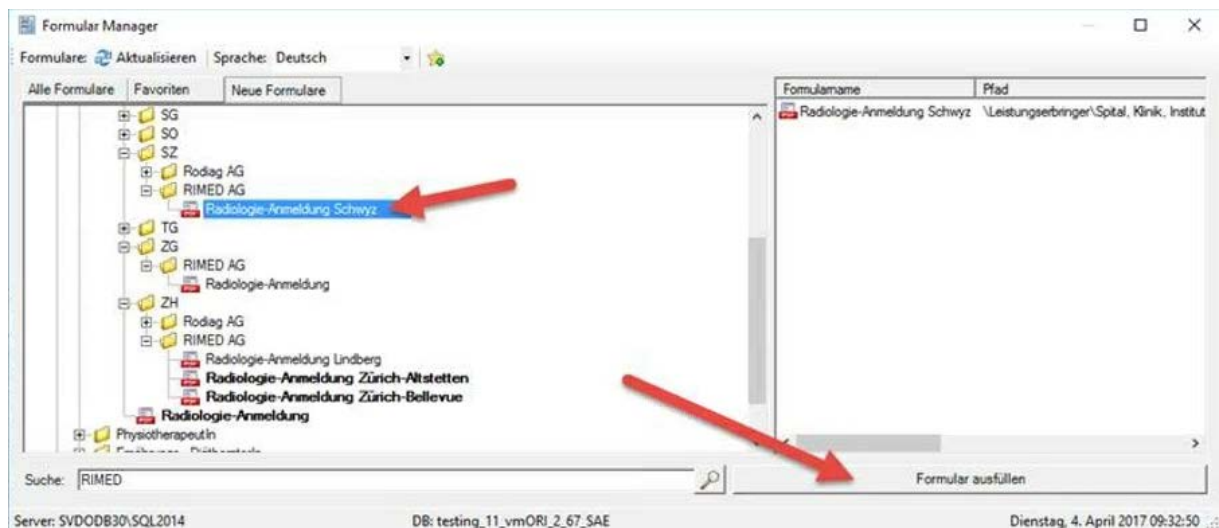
Formular Manager

Formulare: Aktualisieren Sprache: Deutsch

Alle Formulare | Favoriten | Neue Formulare

SG
SO
SZ
Rodiag AG
RIMED AG
Radiologie-Anmeldung Schwyz
TG
ZG
RIMED AG
Radiologie-Anmeldung
ZH
Rodiag AG
RIMED AG
Radiologie-Anmeldung Lindberg
Radiologie-Anmeldung Zürich-Altstetten
Radiologie-Anmeldung Zürich-Bellevue
Radiologie-Anmeldung
PhysiotherapeutIn
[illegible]

| Formularname | Pfad |
|---|---|
| Radiologie-Anmeldung Schwyz | \Leistungserbringer\Spital, Klinik, Institut |

Suche: RIMED

Formular ausfüllen

Server: SVDODB30\SQL2014 DB: testing_11_vmORI_2_67_SAE Dienstag, 4. April 2017 09:32:50